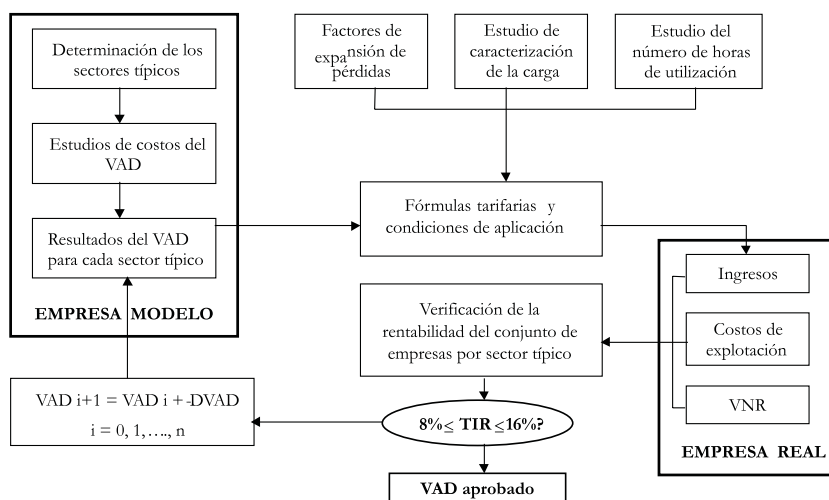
Determinación de los sectores típicos

Estudios de costos del VAD

Resultados del VAD para cada sector típico

EMPRESA MODELO

Factores de expansión de pérdidas

Estudio de caracterización de la carga

Estudio del número de horas de utilización

Fórmulas tarifarias y condiciones de aplicación

Ingresos

Costos de explotación

VNR

EMPRESA REAL

Verificación de la rentabilidad del conjunto de empresas por sector típico

VAD i+1 = VAD i + -DVAD
i = 0, 1,…., n

8%≤ TIR ≤16%?

VAD aprobado